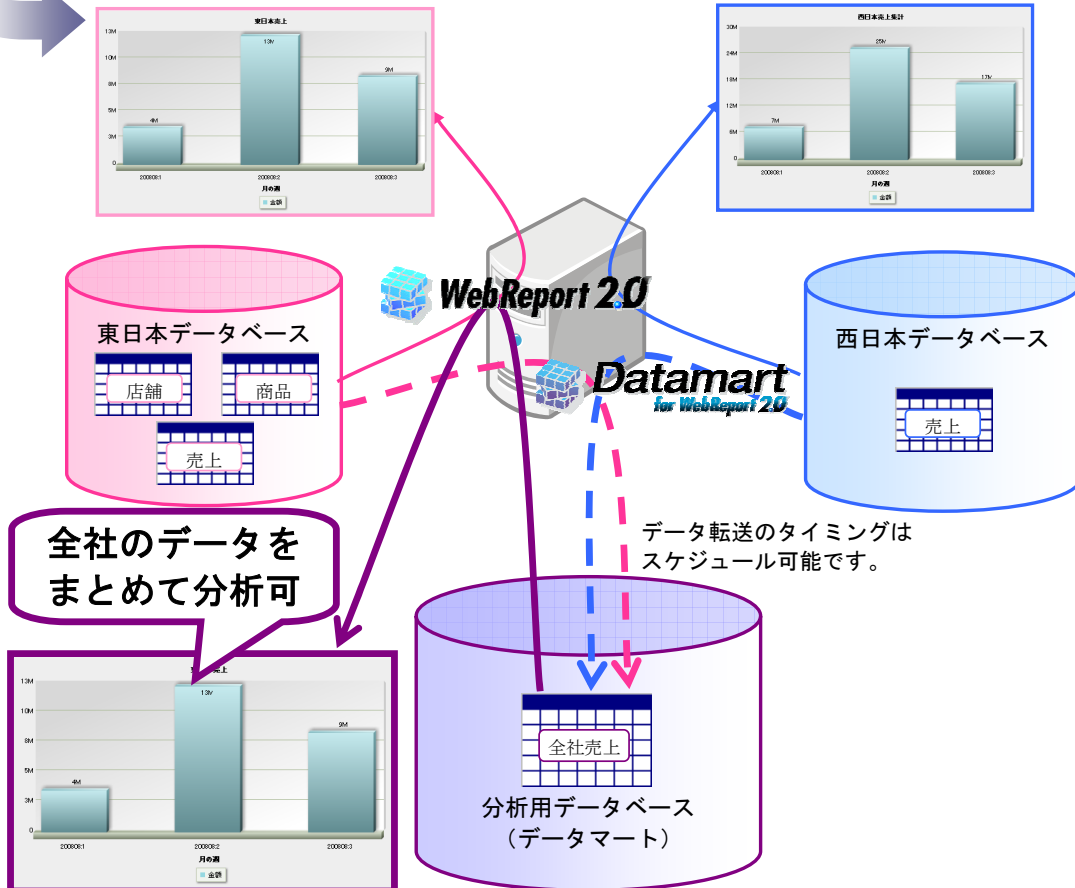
東日本売上

13M
10M
8M
5M
3M
0

4M
13M
9M

200808:1
200808:2
200808:3

月の週

金額

西日本売上集計

30M
24M
18M
12M
6M
0

7M
25M
17M

200808:1
200808:2
200808:3

月の週

金額

WebReport 2.0

東日本データベース

店舗

商品

売上

Datamart
for WebReport 2.0

西日本データベース

売上

データ転送のタイミングはスケジュール可能です。

全社のデータをまとめて分析可

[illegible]上

13M
10M
8M
5M
3M
0

4M
13M
9M

200808:1
200808:2
200808:3

月の週

金額

全社売上

分析用データベース
（データマート）